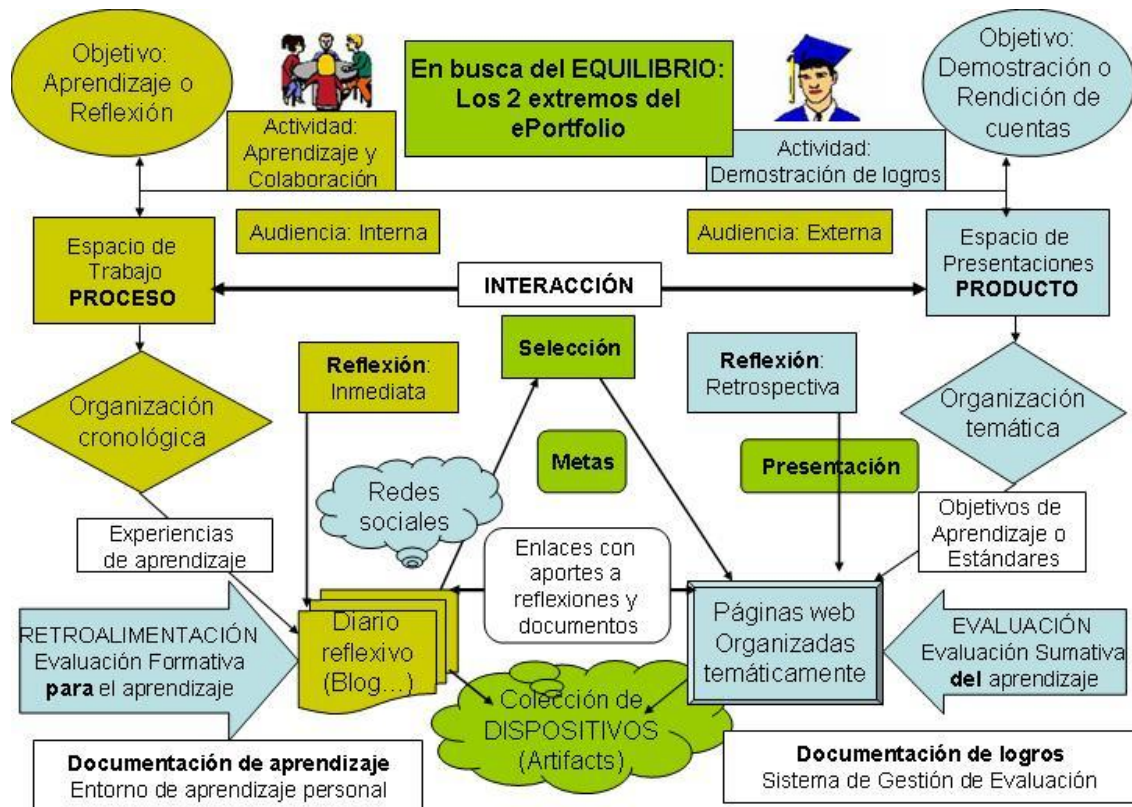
Objetivo: Aprendizaje o Reflexión

En busca del EQUILIBRIO: Los 2 extremos del ePortfolio

Objetivo: Demostración o Rendición de cuentas

Actividad: Aprendizaje y Colaboración

Actividad: Demostración de logros

Audiencia: Interna

Audiencia: Externa

Espacio de Trabajo **PROCESO**

INTERACCIÓN

Espacio de Presentaciones **PRODUCTO**

**Reflexión**: Inmediata

**Selección**

**Reflexión**: Retrospectiva

Organización cronológica

**Metas**

**Presentación**

Organización temática

Redes sociales

Experiencias de aprendizaje

Enlaces con aportes a reflexiones y documentos

Objetivos de Aprendizaje o Estándares

RETROALIMENTACIÓN Evaluación Formativa **para** el aprendizaje

Diario reflexivo (Blog...)

Páginas web Organizadas temáticamente

EVALUACIÓN Evaluación Sumativa **del** aprendizaje

Colección de DISPOSITIVOS (Artifacts)

**Documentación de aprendizaje**
Entorno de aprendizaje personal

**Documentación de logros**
Sistema de Gestión de Evaluación